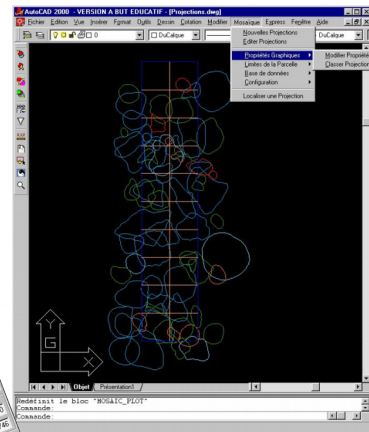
AutoCAD 2000 - VERSION A BUT EDUCATIF - [Projections.dwg]

Fichier Edition Vue Insérer Format Outils Dessin Cotation Modifier Mosaïque Express Fenêtre Aide

0

DuCalque

DuCalque

Nouvelles Projections
Editer Projections
Propriétés Graphiques
Limites de la Parcelle
Base de données
Configuration
Localiser une Projection

Modifier Propriété
Classer Projection

Y
G
X

Objet
Présentation1

Redéfinit le bloc "MOSAIC_PLOT"
Commande:
Commande: